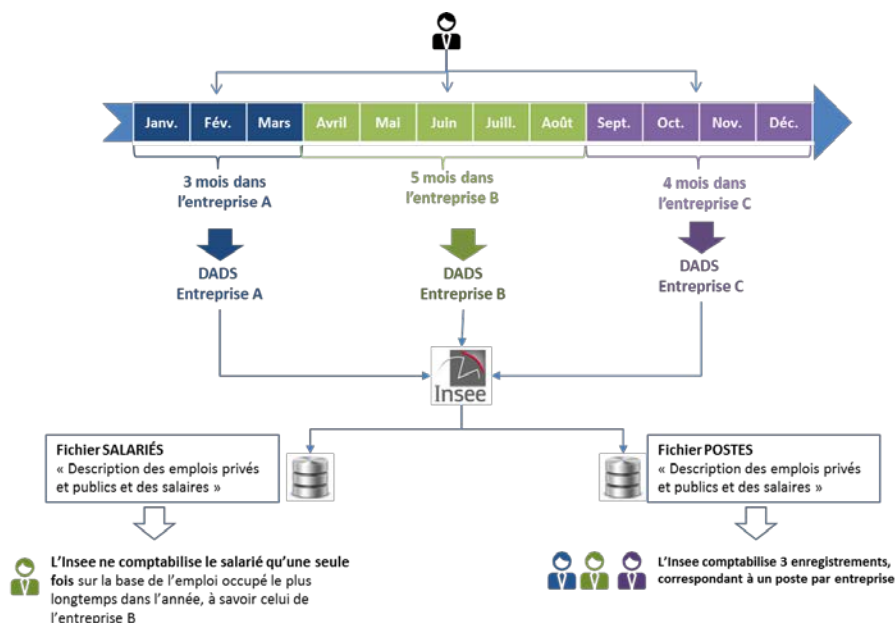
Janv. Fév. Mars Avril Mai Juin Juill. Août Sept. Oct. Nov. Déc.

3 mois dans l'entreprise A

5 mois dans l'entreprise B

4 mois dans l'entreprise C

DADS Entreprise A

DADS Entreprise B

DADS Entreprise C

Insee

Fichier SALARIÉS
« Description des emplois privés et publics et des salaires »

Fichier POSTES
« Description des emplois privés et publics et des salaires »

L'Insee ne comptabilise le salarié qu'une seule fois sur la base de l'emploi occupé le plus longtemps dans l'année, à savoir celui de l'entreprise B

L'Insee comptabilise 3 enregistrements, correspondant à un poste par entreprise